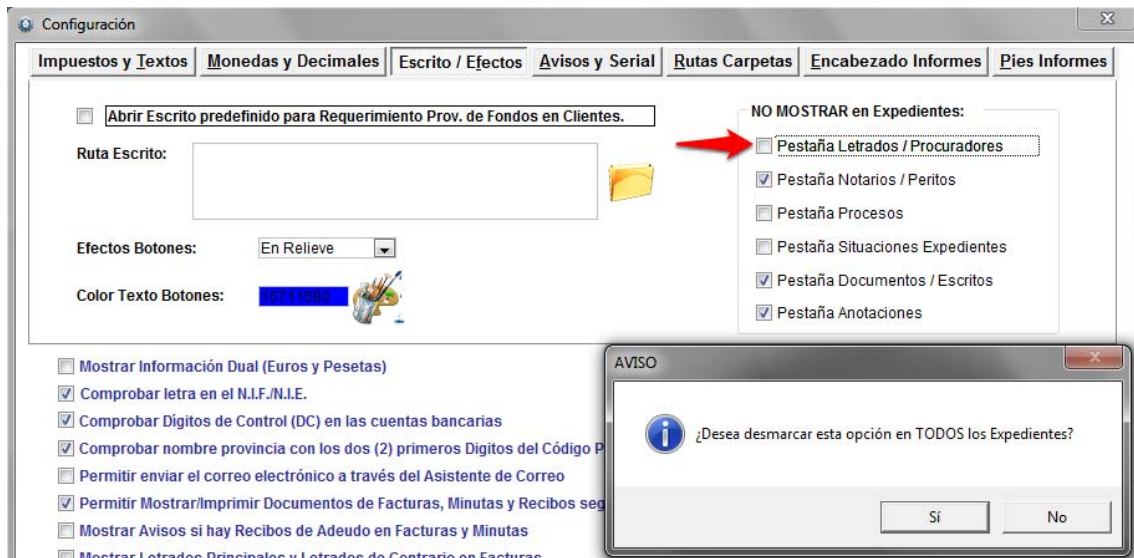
Configuración

Impuestos y Textos | Monedas y Decimales | Escrito / Efectos | Avisos y Serial | Rutas Carpetas | Encabezado Informes | Pies Informes

Abrir Escrito predefinido para Requerimiento Prov. de Fondos en Clientes.

Ruta Escrito:

Efectos Botones: En Relieve

Color Texto Botones: 16711680

NO MOSTRAR en Expedientes:
Pestaña Letrados / Procuradores
Pestaña Notarios / Peritos
Pestaña Procesos
Pestaña Situaciones Expedientes
Pestaña Documentos / Escritos
Pestaña Anotaciones

Mostrar Información Dual (Euros y Pesetas)
Comprobar letra en el N.I.F./N.I.E.
Comprobar Digitos de Control (DC) en las cuentas bancarias
Comprobar nombre provincia con los dos (2) primeros Digitos del Código P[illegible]
Permitir enviar el correo electrónico a través del Asistente de Correo
Permitir Mostrar/Imprimir Documentos de Facturas, Minutas y Recibos seg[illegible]
Mostrar Avisos si hay Recibos de Adeudo en Facturas y Minutas
Mostrar Letrados Principales y Letrados de Contrario en Facturas

AVISO
¿Desea desmarcar esta opción en TODOS los Expedientes?
Sí
No